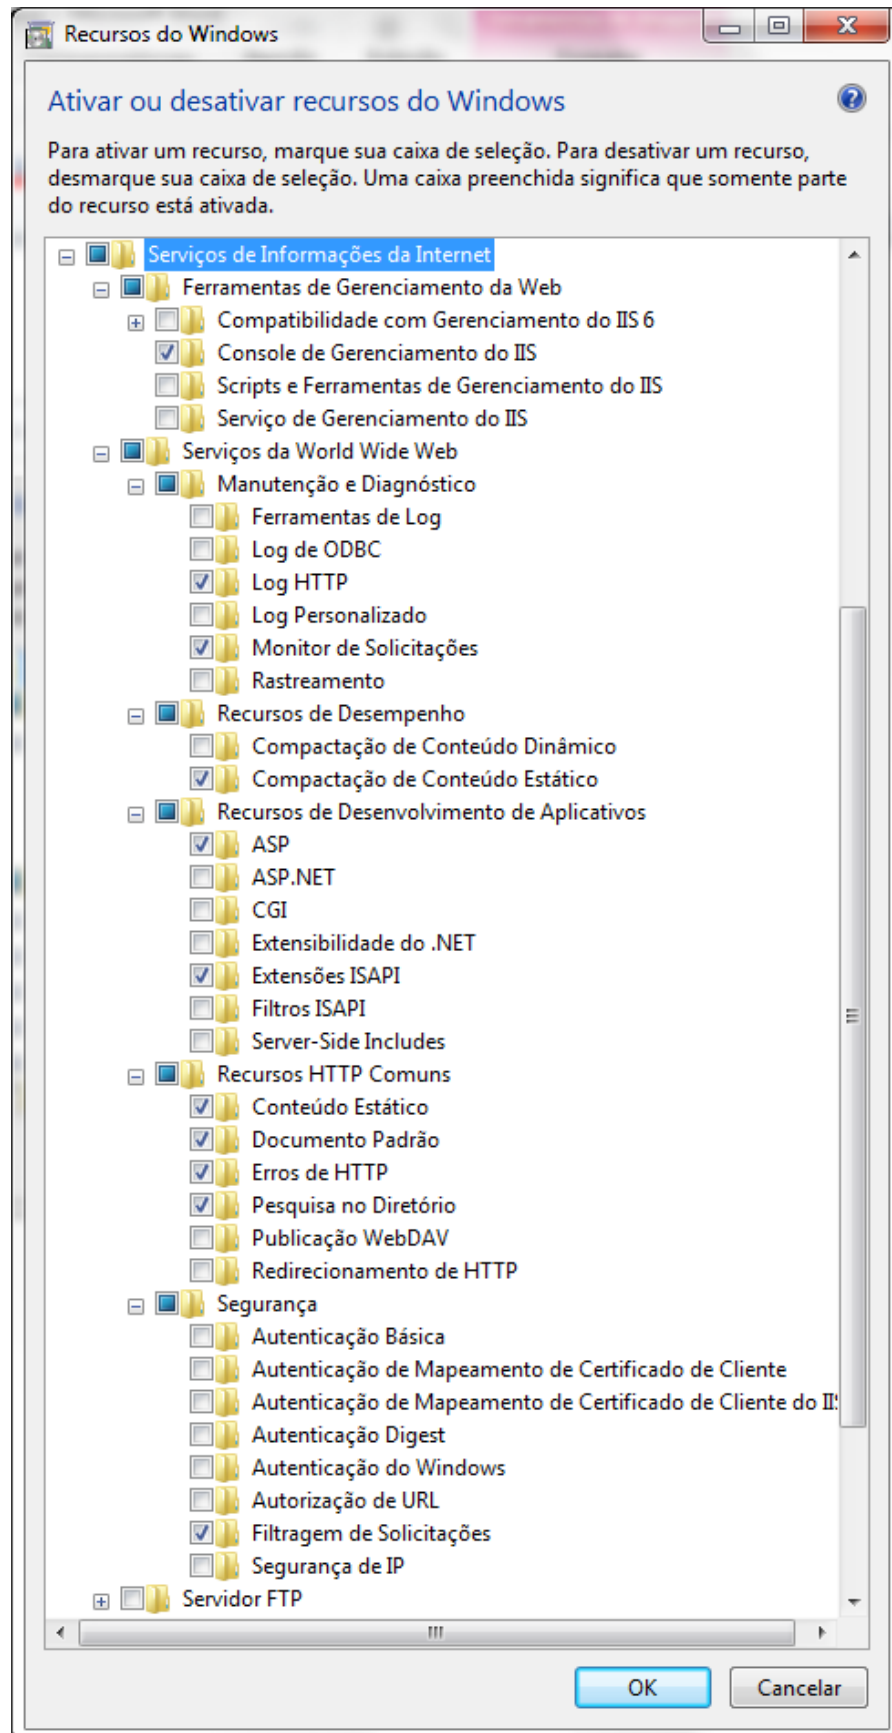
Recursos do Windows

Ativar ou desativar recursos do Windows

Para ativar um recurso, marque sua caixa de seleção. Para desativar um recurso, desmarque sua caixa de seleção. Uma caixa preenchida significa que somente parte do recurso está ativada.

Serviços de Informações da Internet
Ferramentas de Gerenciamento da Web
Compatibilidade com Gerenciamento do IIS 6
Console de Gerenciamento do IIS
Scripts e Ferramentas de Gerenciamento do IIS
Serviço de Gerenciamento do IIS
Serviços da World Wide Web
Manutenção e Diagnóstico
Ferramentas de Log
Log de ODBC
Log HTTP
Log Personalizado
Monitor de Solicitações
Rastreamento
Recursos de Desempenho
Compactação de Conteúdo Dinâmico
Compactação de Conteúdo Estático
Recursos de Desenvolvimento de Aplicativos
ASP
ASP.NET
CGI
Extensibilidade do .NET
Extensões ISAPI
Filtros ISAPI
Server-Side Includes
Recursos HTTP Comuns
Conteúdo Estático
Documento Padrão
Erros de HTTP
Pesquisa no Diretório
Publicação WebDAV
Redirecionamento de HTTP
Segurança
Autenticação Básica
Autenticação de Mapeamento de Certificado de Cliente
Autenticação de Mapeamento de Certificado de Cliente do II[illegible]
Autenticação Digest
Autenticação do Windows
Autorização de URL
Filtragem de Solicitações
Segurança de IP
Servidor FTP

OK
Cancelar